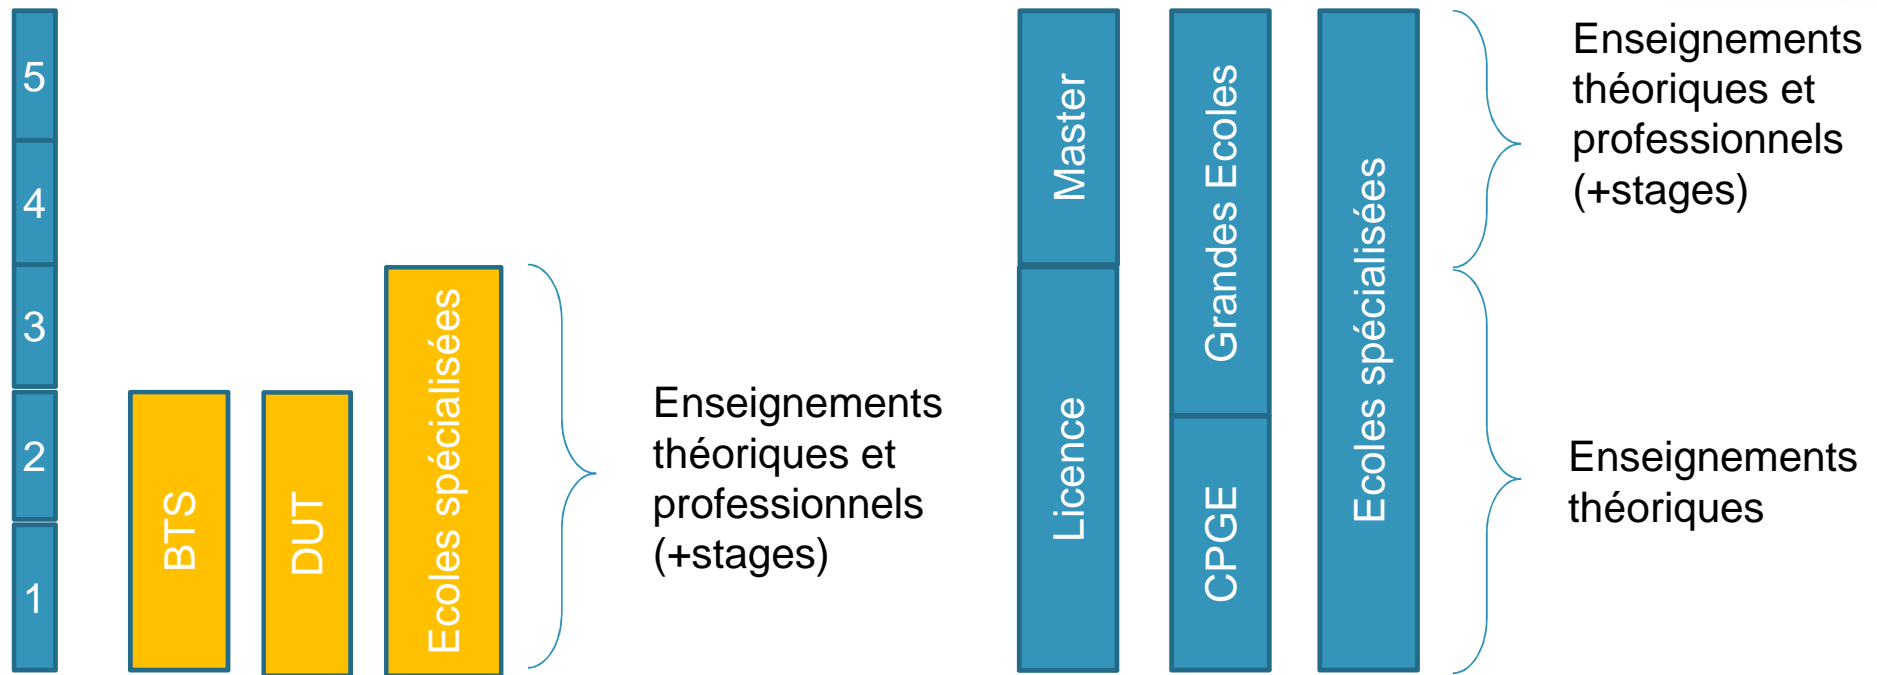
5
4
3
2
1

BTS
DUT
Ecoles spécialisées

Enseignements théoriques et professionnels (+stages)

Master
Licence
Grandes Ecoles
CPGE
Ecoles spécialisées

Enseignements théoriques et professionnels (+stages)

Enseignements théoriques